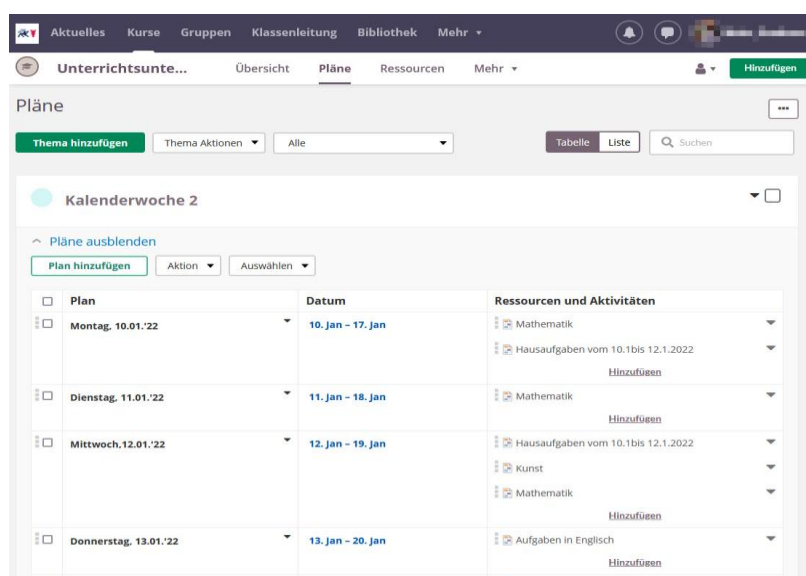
Aktuelles Kurse Gruppen Klassenleitung Bibliothek Mehr ▾

Unterrichtsunte... Übersicht Pläne Ressourcen Mehr ▾ Hinzufügen

Pläne

Thema hinzufügen Thema Aktionen ▾ Alle Tabelle Liste Suchen

Kalenderwoche 2

Pläne ausblenden

Plan hinzufügen Aktion ▾ Auswählen ▾

| Plan | Datum | Ressourcen und Aktivitäten |
|---|---|---|
| Montag, 10.01.'22 | 10. Jan – 17. Jan | Mathematik<br>Hausaufgaben vom 10.1bis 12.1.2022<br>Hinzufügen |
| Dienstag, 11.01.'22 | 11. Jan – 18. Jan | Mathematik<br>Hinzufügen |
| Mittwoch,12.01.'22 | 12. Jan – 19. Jan | Hausaufgaben vom 10.1bis 12.1.2022<br>Kunst<br>Mathematik<br>Hinzufügen |
| Donnerstag, 13.01.'22 | 13. Jan – 20. Jan | Aufgaben in Englisch<br>Hinzufügen |